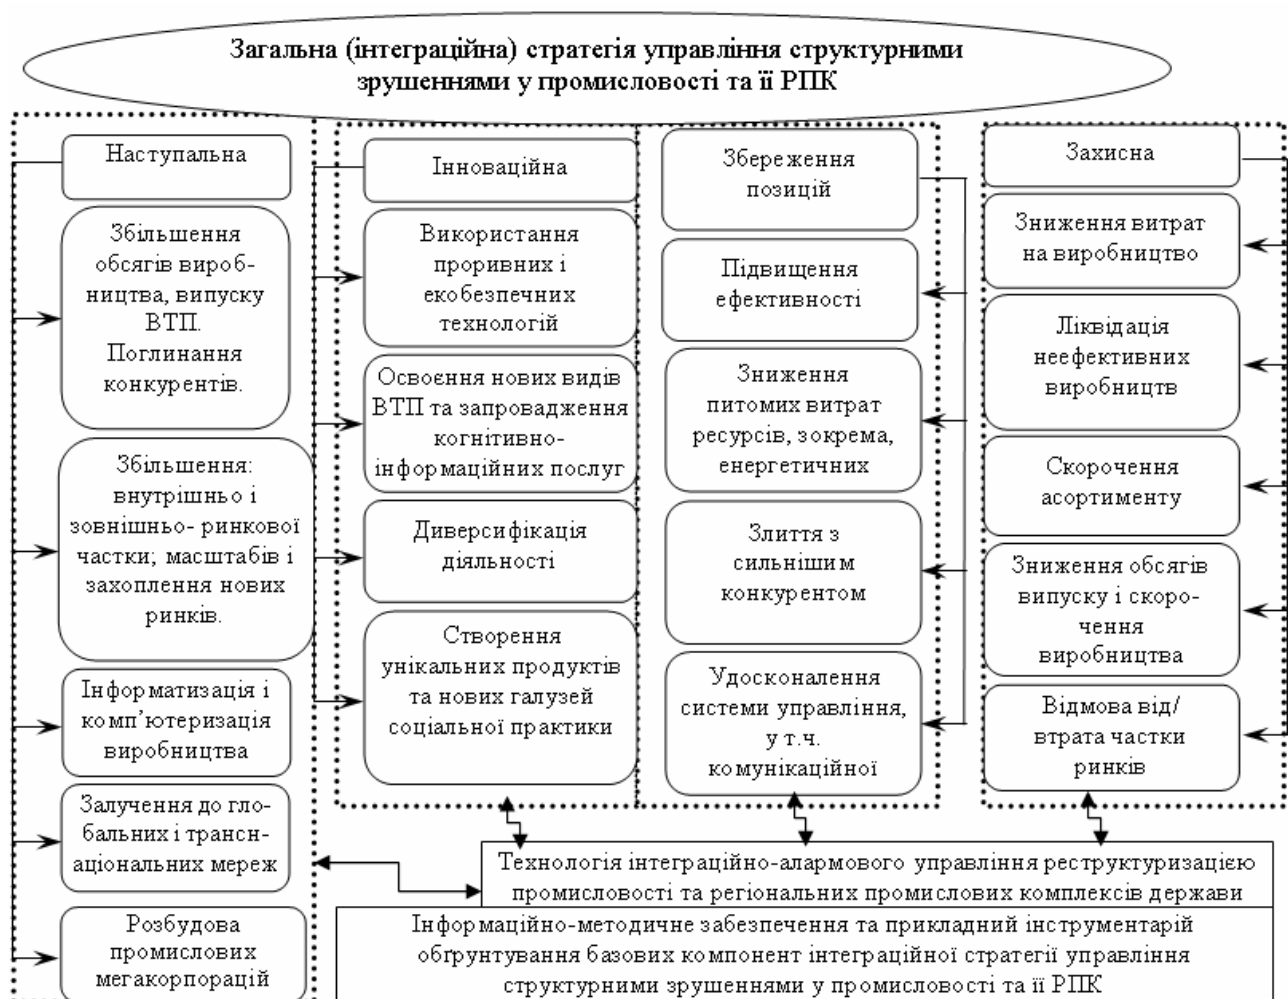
Загальна (інтеграційна) стратегія управління структурними зрушеннями у промисловості та її РПК

Наступальна

Збільшення обсягів виробництва, випуску ВТП. Поглинання конкурентів.

Збільшення: внутрішньо і зовнішньо- ринкової частки; масштабів і захоплення нових ринків.

Інформатизація і комп'ютеризація виробництва

Залучення до глобальних і транснаціональних мереж

Розбудова промислових мегакорпорацій

Інноваційна

Використання проривних і екобезпечних технологій

Освоєння нових видів ВТП та запровадження когнітивно-інформаційних послуг

Диверсифікація діяльності

Створення унікальних продуктів та нових галузей соціальної практики

Збереження позицій

Підвищення ефективності

Зниження питомих витрат ресурсів, зокрема, енергетичних

Злиття з сильнішим конкурентом

Удосконалення системи управління, у т.ч. комунікаційної

Захисна

Зниження витрат на виробництво

Ліквідація неефективних виробництв

Скорочення асортименту

Зниження обсягів випуску і скорочення виробництва

Відмова від/ втрата частки ринків

Технологія інтеграційно-алармового управління реструктуризацією промисловості та регіональних промислових комплексів держави

Інформаційно-методичне забезпечення та прикладний інструментарій обґрунтування базових компонент інтеграційної стратегії управління структурними зрушеннями у промисловості та її РПК